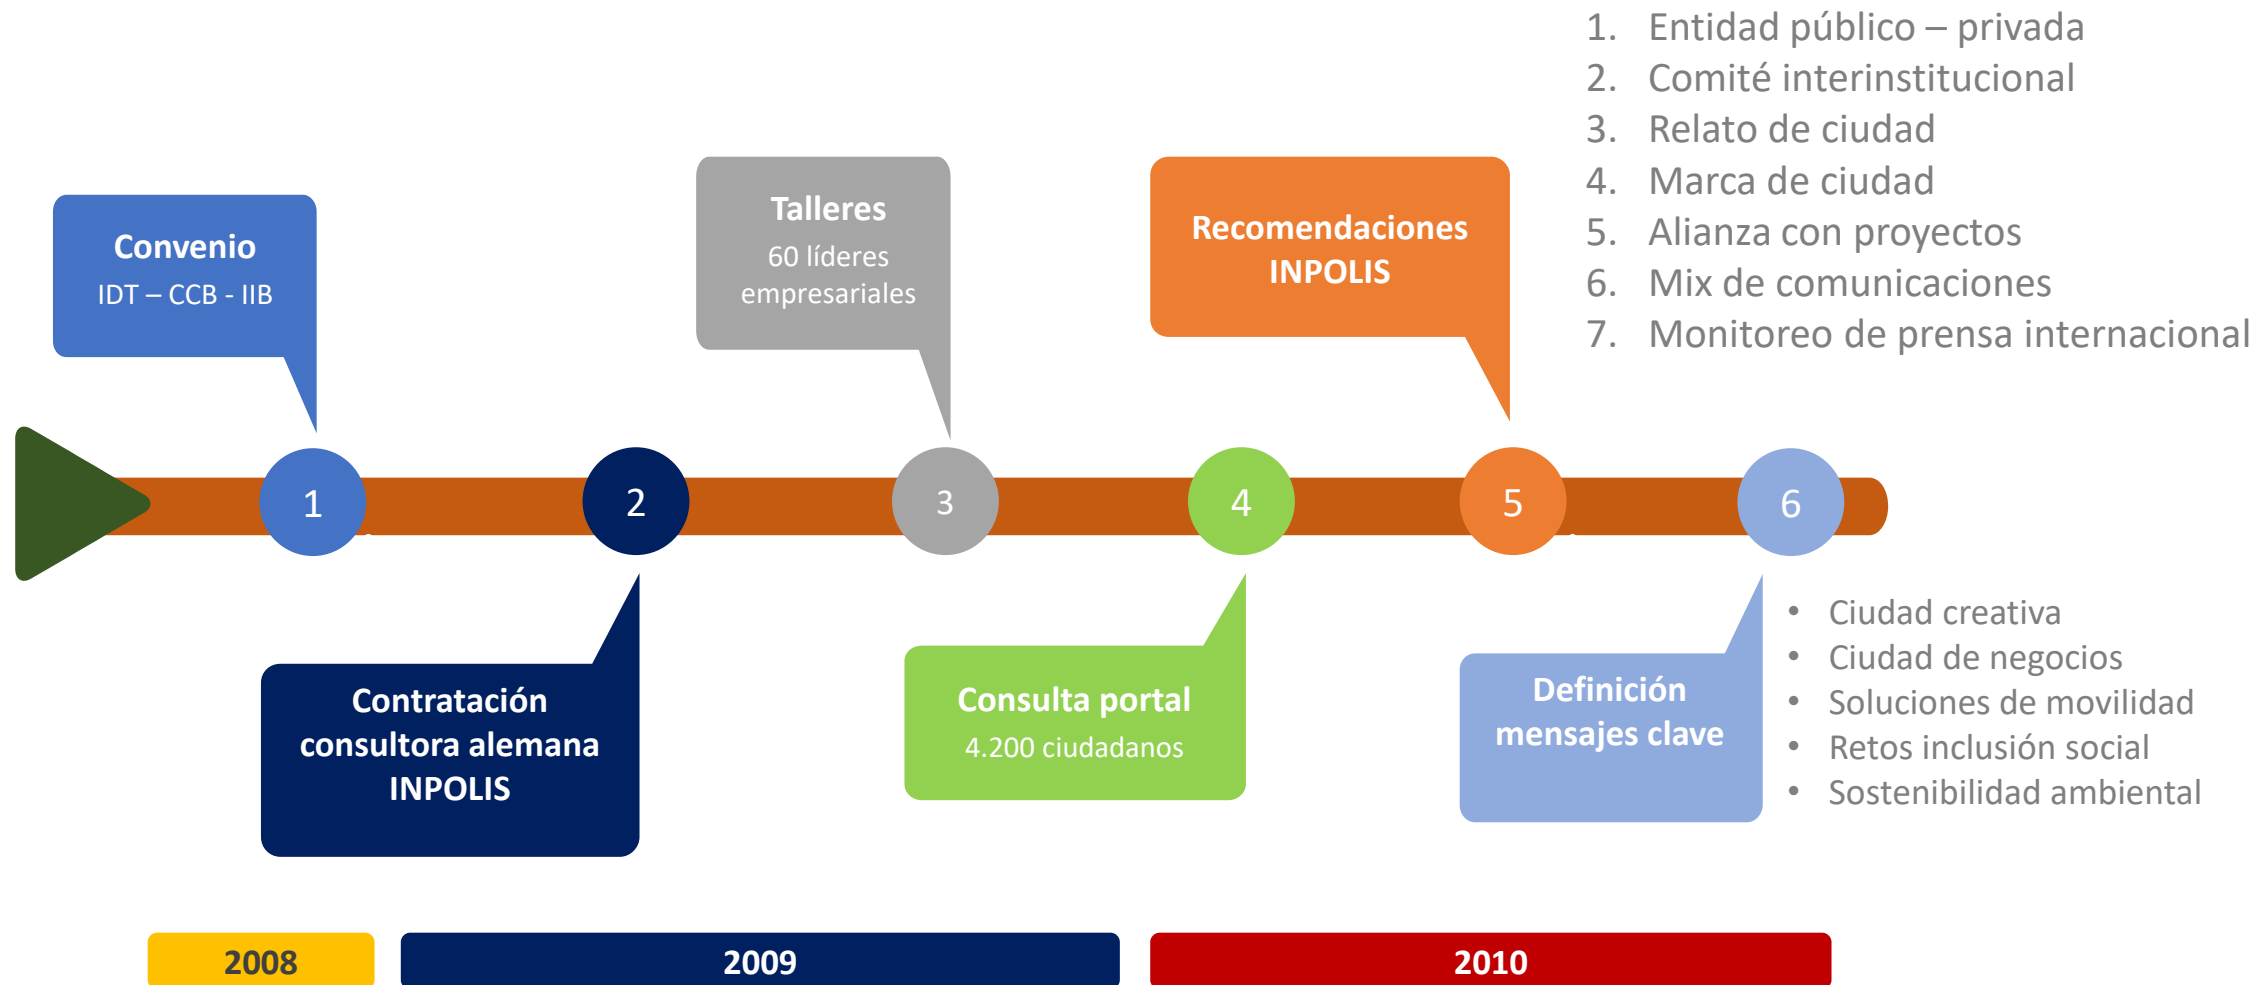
Convenio
IDT – CCB - IIB

Talleres
60 líderes empresariales

Recomendaciones INPOLIS

1. Entidad público – privada
2. Comité interinstitucional
3. Relato de ciudad
4. Marca de ciudad
5. Alianza con proyectos
6. Mix de comunicaciones
7. Monitoreo de prensa internacional

1 2 3 4 5 6

Contratación consultora alemana INPOLIS

Consulta portal
4.200 ciudadanos

Definición mensajes clave

- Ciudad creativa
- Ciudad de negocios
- Soluciones de movilidad
- Retos inclusión social
- Sostenibilidad ambiental

2008 2009 2010